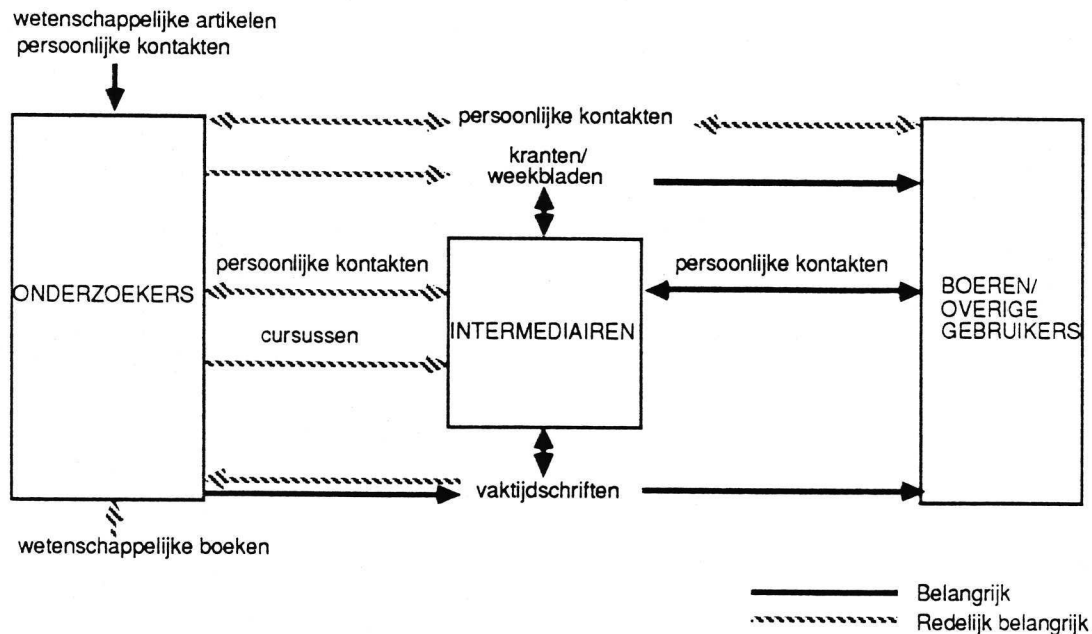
wetenschappelijke artikelen
persoonlijke kontakten

persoonlijke kontakten

kranten/
weekbladen

ONDERZOEKERS

persoonlijke kontakten

cursussen

INTERMEDIAIREN

persoonlijke kontakten

BOEREN/
OVERIGE
GEBRUIKERS

vaktijdschriften

wetenschappelijke boeken

Belangrijk
Redelijk belangrijk